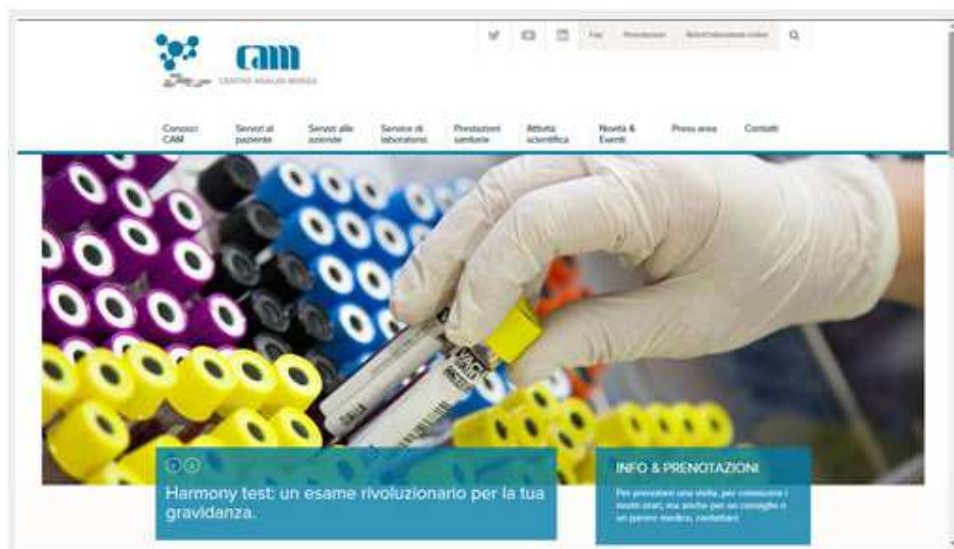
cam
CENTRO ANALISI MONZA

Faq Prenotazioni Referti laboratorio online

Conosci CAM
Servizi al paziente
Servizi alle aziende
Service di laboratorio
Prestazioni sanitarie
Attività scientifica
Novità & Eventi
Press area
Contatti

Harmony test: un esame rivoluzionario per la tua gravidanza.

INFO & PRENOTAZIONI

Per prenotare una visita, per conoscere i nostri orari, ma anche per un consiglio o un parere medico, contattaci.